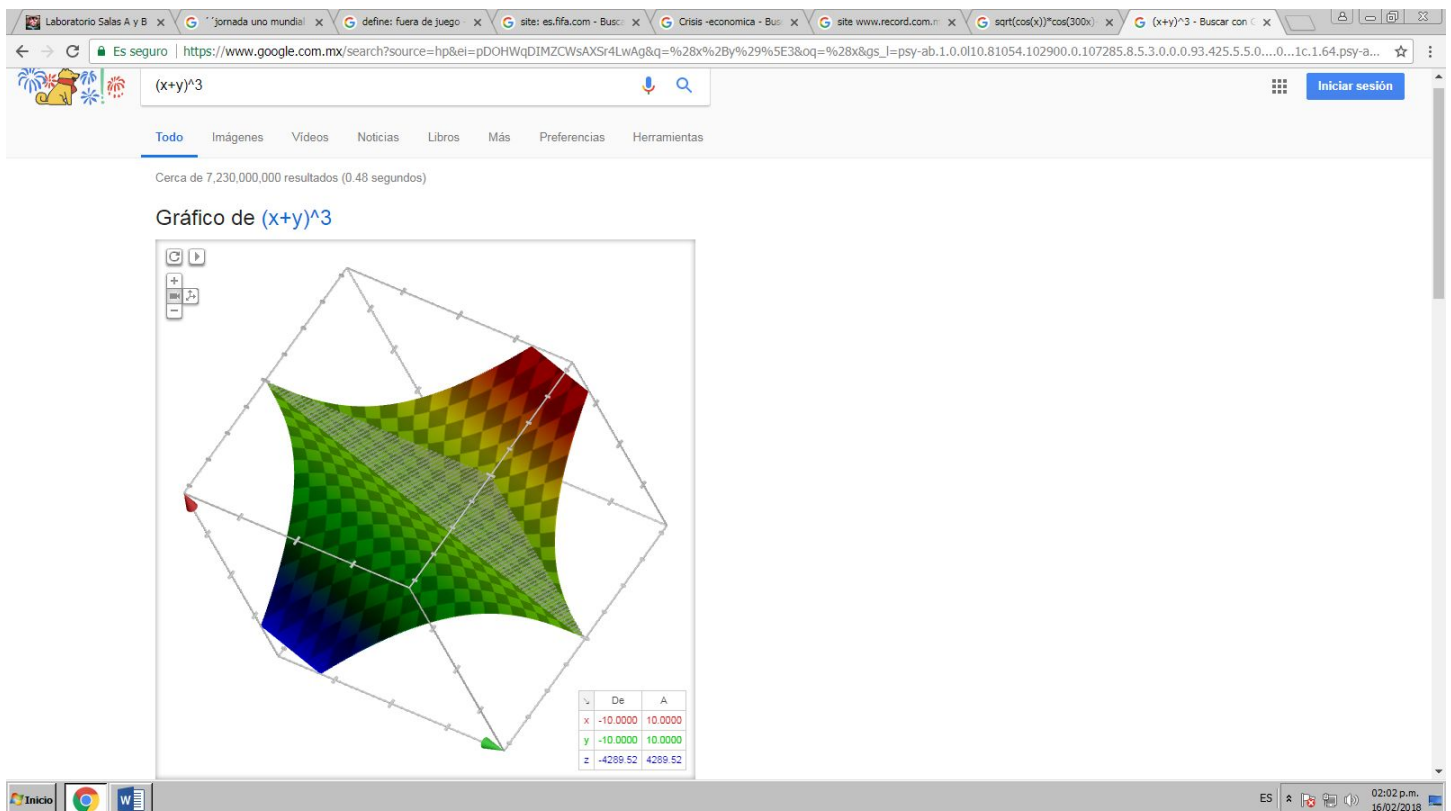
Laboratorio Salas A y B × | ''jornada uno mundial × | define: fuera de juego × | site: es.fifa.com - Busc × | Crisis -economica - Bus × | site www.record.com.m × | sqrt(cos(x))*cos(300x) × | (x+y)^3 - Buscar con C ×

Es seguro | https://www.google.com.mx/search?source=hp&ei=pDOHWqDIMZCWsAXSr4LwAg&q=%28x%2By%29%5E3&oq=%28x&gs_l=psy-ab.1.0.0l10.81054.102900.0.107285.8.5.3.0.0.0.93.425.5.5.0....0...1c.1.64.psy-a...

(x+y)^3

Iniciar sesión

Todo Imágenes Vídeos Noticias Libros Más Preferencias Herramientas

Cerca de 7,230,000,000 resultados (0.48 segundos)

Gráfico de (x+y)^3

| | De | A |
|---|---|---|
| x | -10.0000 | 10.0000 |
| y | -10.0000 | 10.0000 |
| z | -4289.52 | 4289.52 |

Inicio

ES 02:02 p.m. 16/02/2018